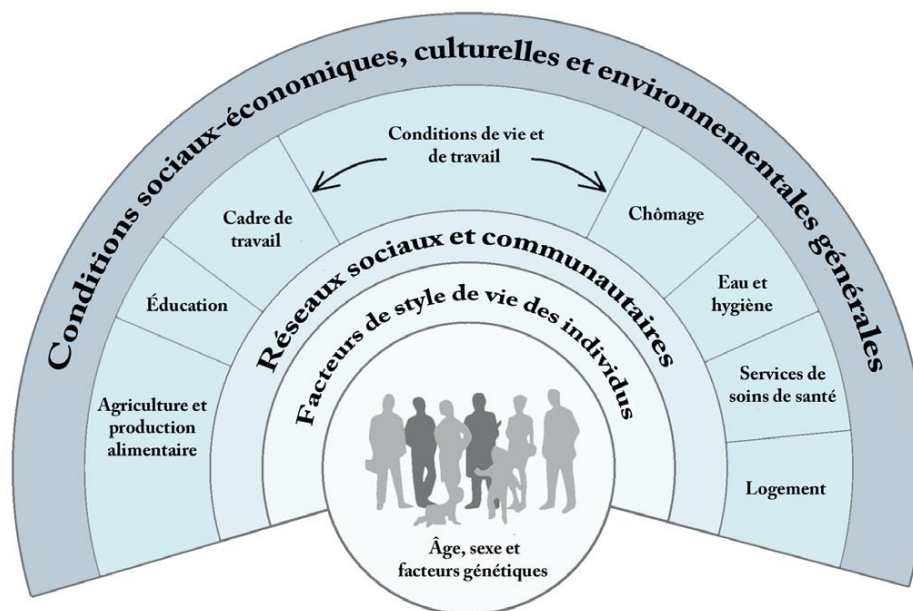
Conditions sociaux-économiques, culturelles et environnementales générales

Conditions de vie et de travail

Cadre de travail

Chômage

Éducation

Eau et hygiène

Agriculture et production alimentaire

Services de soins de santé

Logement

Réseaux sociaux et communautaires

Facteurs de style de vie des individus

Âge, sexe et facteurs génétiques